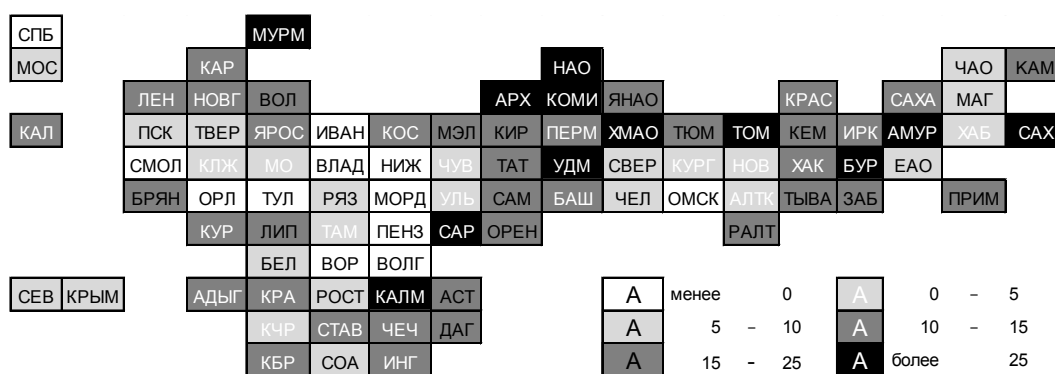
СПБ
МОС
КАЛ
МУРМ
КАР
ЛЕН НОВГ ВОЛ
ПСК ТВЕР ЯРОС ИВАН КОС МЭЛ КИР ПЕРМ ХМАО ТЮМ ТОМ КЕМ ИРК АМУР ХАБ САХ
СМОЛ КЛЖ МО ВЛАД НИЖ ЧУВ ТАТ УДМ СВЕР КУРГ НОВ ХАК БУР ЕАО
БРЯН ОРЛ ТУЛ РЯЗ МОРД УЛЬ САМ БАШ ЧЕЛ ОМСК АЛТК ТЫВА ЗАБ ПРИМ
КУР ЛИП ТАМ ПЕНЗ САР ОРЕН РАЛТ
БЕЛ ВОР ВОЛГ
НАО
АРХ КОМИ ЯНАО
КРАС
САХА МАГ
ЧАО КАМ
СЕВ КРЫМ
АДЫГ КРА РОСТ КАЛМ АСТ
КЧР СТАВ ЧЕЧ ДАГ
КБР СОА ИНГ

| | | |
|---|---|---|
| А | менее 0 | А 0 – 5 |
| А | 5 – 10 | А 10 – 15 |
| А | 15 - 25 | А более 25 |